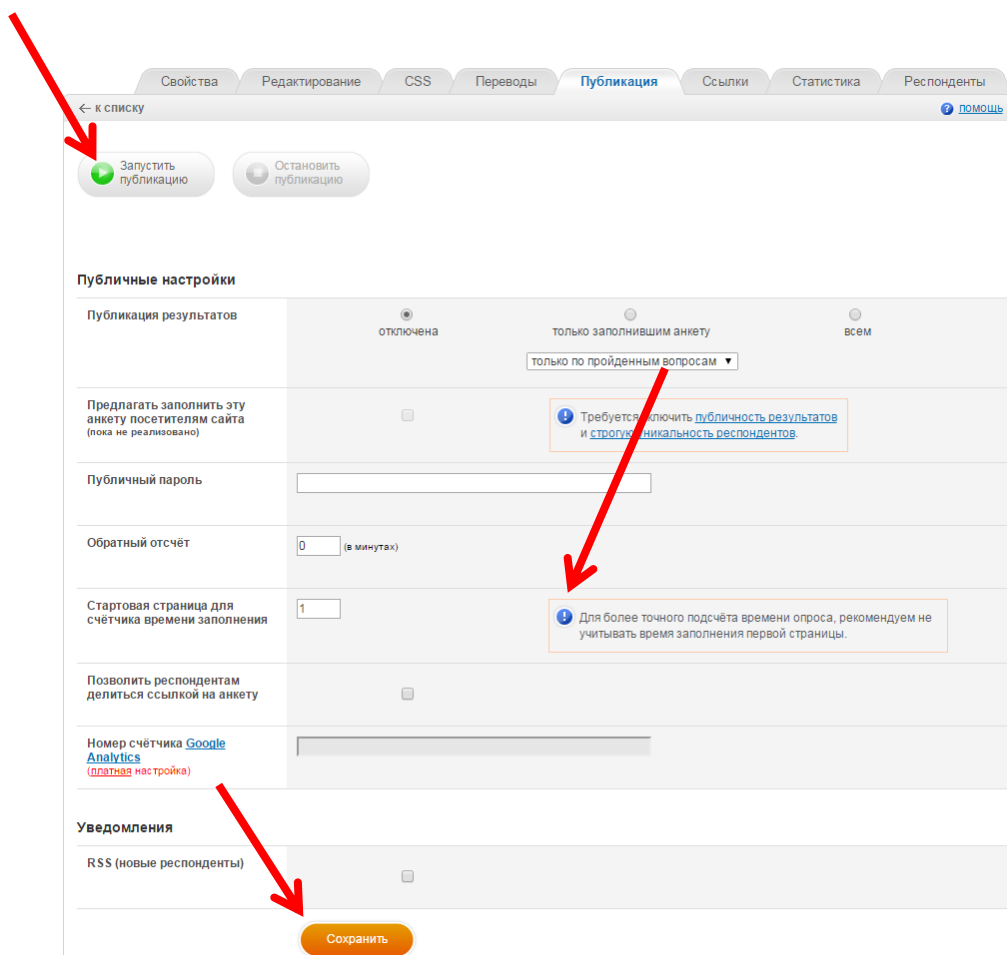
Свойства | Редактирование | CSS | Переводы | Публикация | Ссылки | Статистика | Респонденты

← к списку

помощь

Запустить публикацию

Остановить публикацию

Публичные настройки

Публикация результатов

отключена

только заполнившим анкету

всем

только по пройденным вопросам ▼

Предлагать заполнить эту анкету посетителям сайта
(пока не реализовано)

Требуется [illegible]ключить публичность результатов и строгу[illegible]никальность респондентов.

Публичный пароль

Обратный отсчёт

0 (в минутах)

Стартовая страница для счётчика времени заполнения

1

Для более точного подсчёта времени опроса, рекомендуем не учитывать время заполнения первой страницы.

Позволить респондентам делиться ссылкой на анкету

Номер счётчика Google Analytics
(платная настройка)

Уведомления

RSS (новые респонденты)

Сохранить